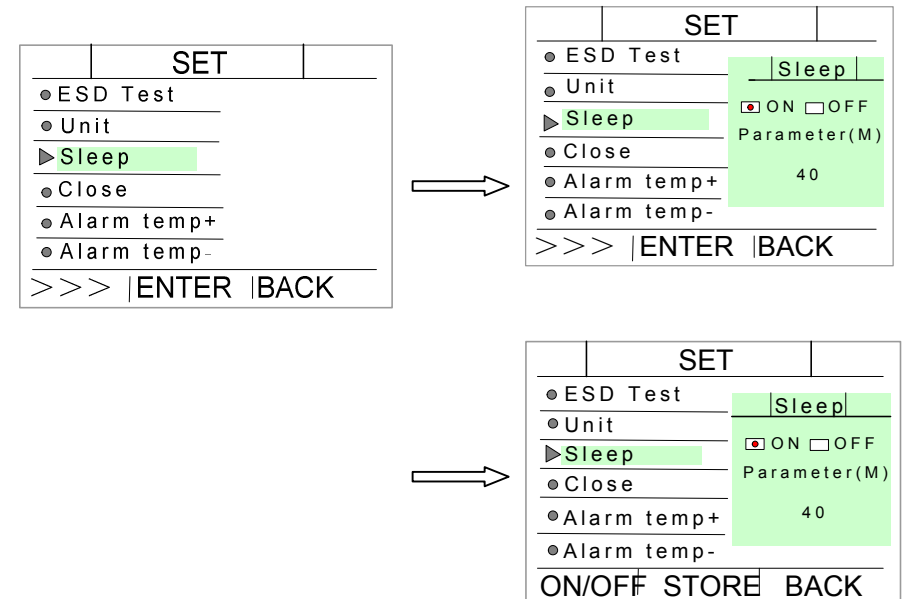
SET
ESD Test
Unit
Sleep
Close
Alarm temp+
Alarm temp-
>>> |ENTER |BACK

SET
ESD Test
Unit
Sleep
Close
Alarm temp+
Alarm temp-
|Sleep|
ON OFF
Parameter(M)
40
>>> |ENTER |BACK

SET
ESD Test
Unit
Sleep
Close
Alarm temp+
Alarm temp-
|Sleep|
ON OFF
Parameter(M)
40
ON/OFF STORE BACK